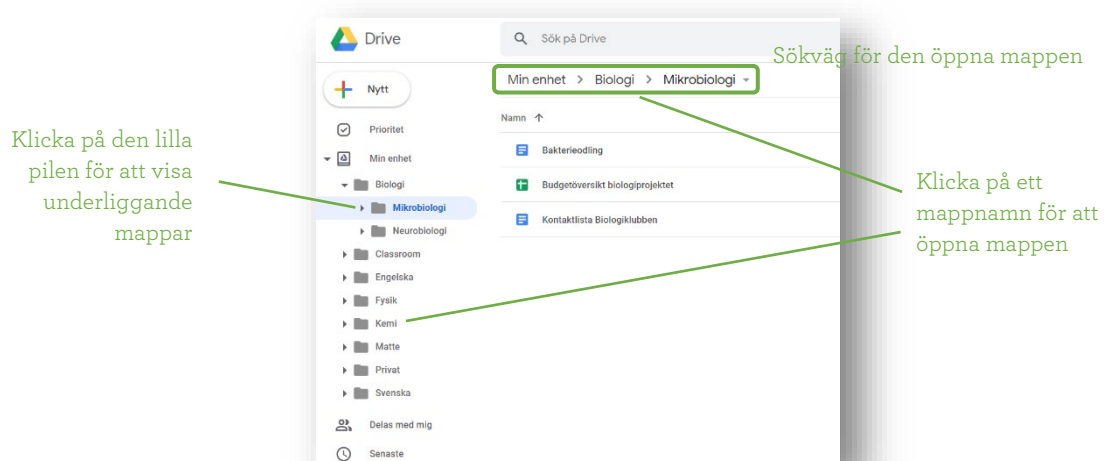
Drive

Sök på Drive

Sökväg för den öppna mappen

Min enhet > Biologi > Mikrobiologi

Nytt

Prioritet

Min enhet

Biologi

Mikrobiologi

Neurobiologi

Classroom

Engelska

Fysik

Kemi

Matte

Privat

Svenska

Delas med mig

Senaste

Namn ↑

Bakterieodling

Budgetöversikt biologiprojektet

Kontaktlista Biologiklubben

Klicka på den lilla pilen för att visa underliggande mappar

Klicka på ett mappnamn för att öppna mappen